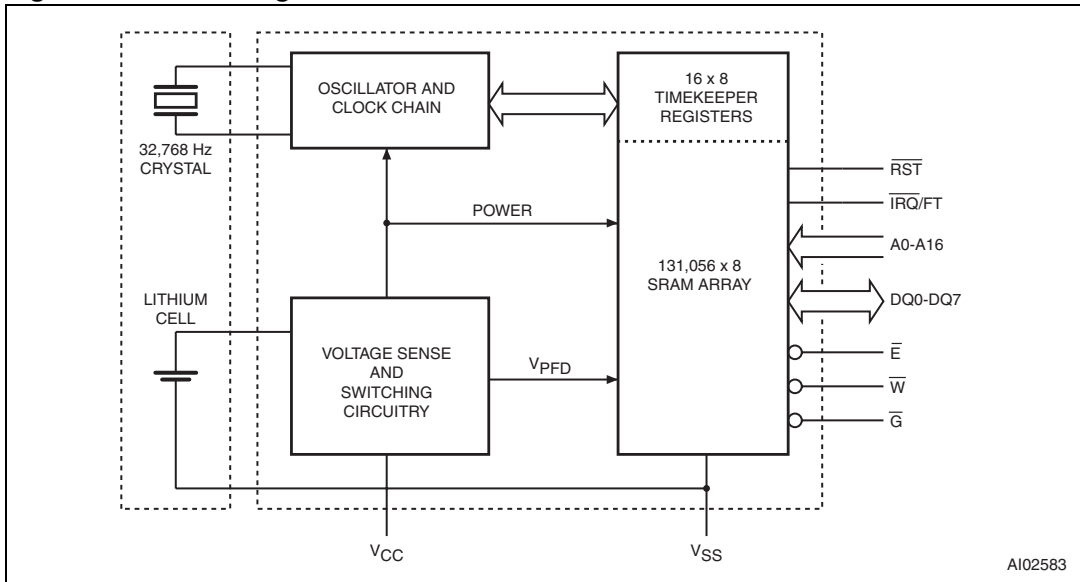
32,768 Hz CRYSTAL

OSCILLATOR AND CLOCK CHAIN

16 x 8 TIMEKEEPER REGISTERS

$\overline{RST}$

$\overline{IRQ}$/FT

POWER

131,056 x 8 SRAM ARRAY

A0-A16

LITHIUM CELL

DQ0-DQ7

VOLTAGE SENSE AND SWITCHING CIRCUITRY

$V_{PFD}$

$\overline{E}$

$\overline{W}$

$\overline{G}$

$V_{CC}$

$V_{SS}$

AI02583